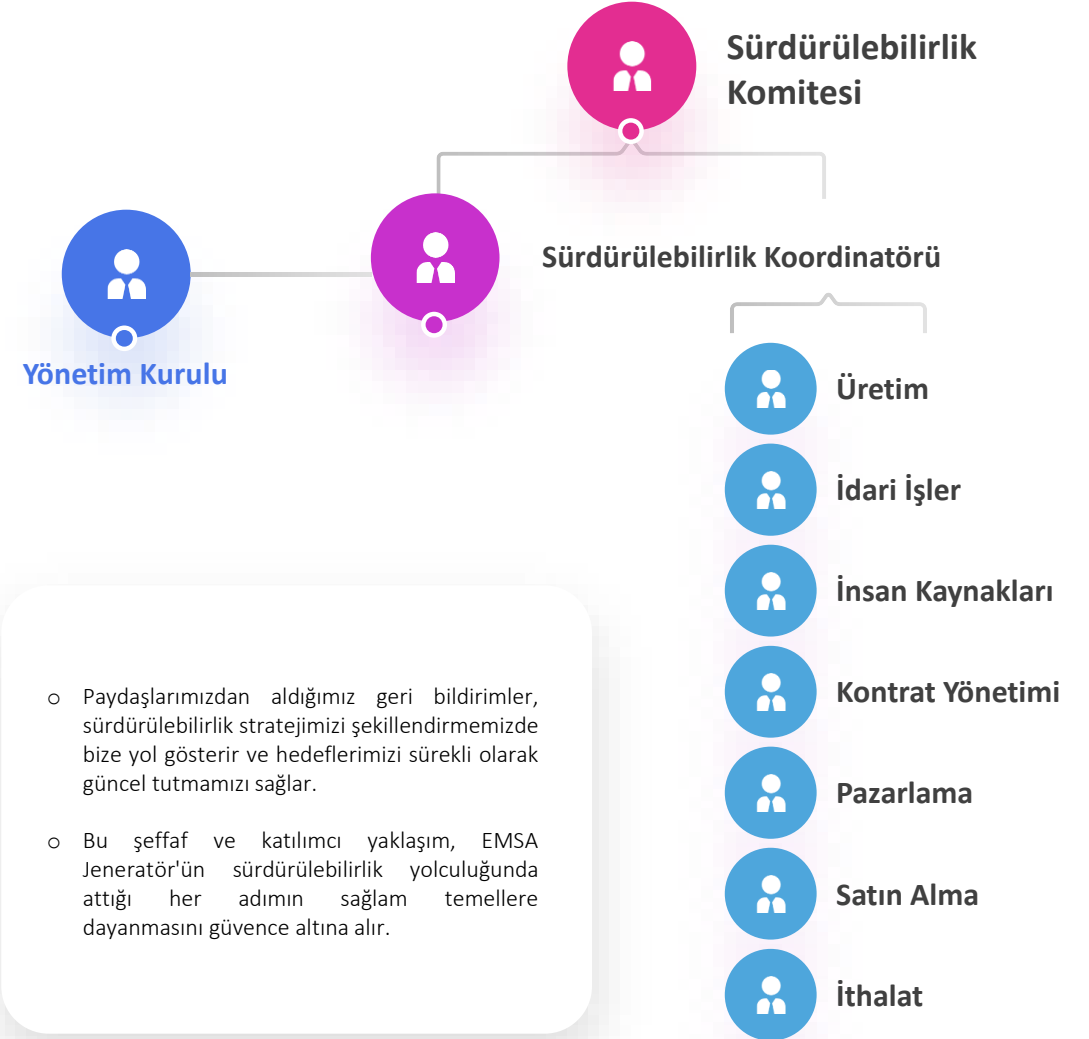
Sürdürülebilirlik Komitesi

Sürdürülebilirlik Koordinatörü

Yönetim Kurulu

Üretim

İdari İşler

İnsan Kaynakları

Kontrat Yönetimi

Pazarlama

Satın Alma

İthalat

o Paydaşlarımızdan aldığımız geri bildirimler, sürdürülebilirlik stratejimizi şekillendirmemizde bize yol gösterir ve hedeflerimizi sürekli olarak güncel tutmamızı sağlar.

o Bu şeffaf ve katılımcı yaklaşım, EMSA Jeneratör'ün sürdürülebilirlik yolculuğunda attığı her adımın sağlam temellere dayanmasını güvence altına alır.